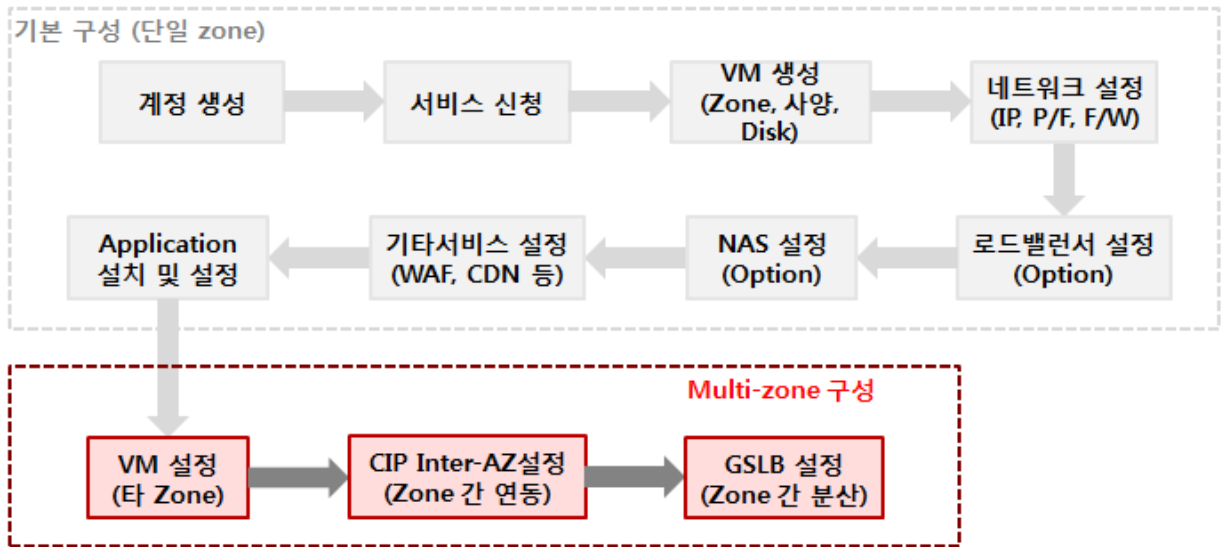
기본 구성 (단일 zone)

계정 생성

서비스 신청

VM 생성
(Zone, 사양, Disk)

네트워크 설정
(IP, P/F, F/W)

로드밸런서 설정
(Option)

NAS 설정
(Option)

기타서비스 설정
(WAF, CDN 등)

Application
설치 및 설정

Multi-zone 구성

VM 설정
(타 Zone)

CIP Inter-AZ설정
(Zone 간 연동)

GSLB 설정
(Zone 간 분산)